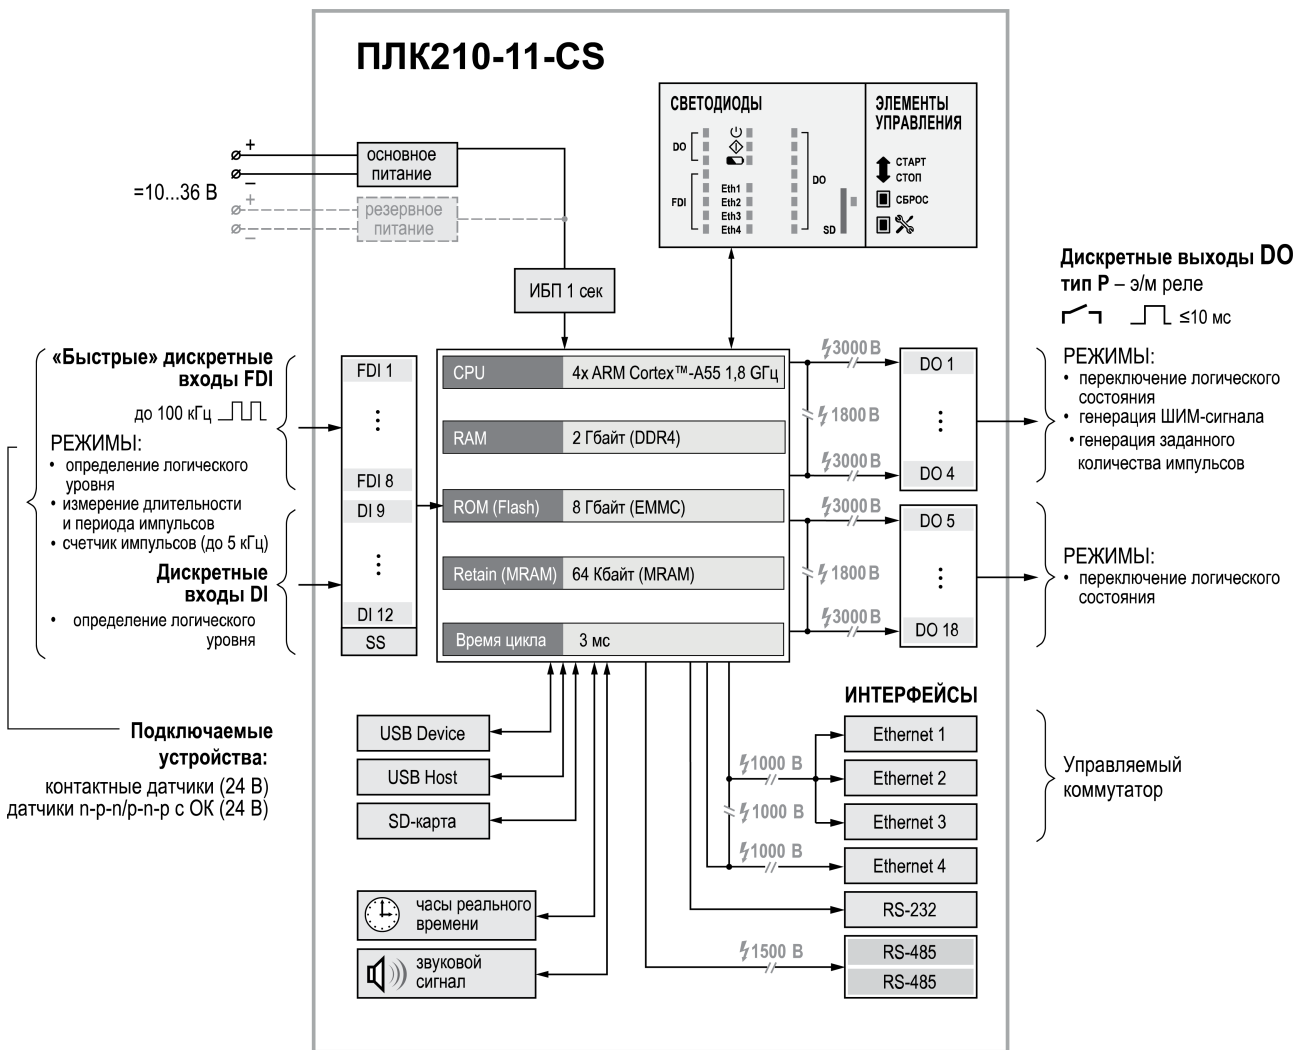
ПЛК210-11-CS

+
−
=10...36 В
+
−
основное питание
резервное питание

СВЕТОДИОДЫ
DO
FDI
Eth1
Eth2
Eth3
Eth4
DO
SD

ЭЛЕМЕНТЫ УПРАВЛЕНИЯ
СТАРТ
СТОП
СБРОС

ИБП 1 сек

Дискретные выходы DO
тип Р – э/м реле
≤10 мс

«Быстрые» дискретные входы FDI
до 100 кГц
РЕЖИМЫ:
• определение логического уровня
• измерение длительности и периода импульсов
• счетчик импульсов (до 5 кГц)
Дискретные входы DI
• определение логического уровня

FDI 1
FDI 8
DI 9
DI 12
SS

| CPU | 4x ARM Cortex™-A55 1,8 GГц |
|---|---|
| RAM | 2 Гбайт (DDR4) |
| ROM (Flash) | 8 Гбайт (EMMC) |
| Retain (MRAM) | 64 Кбайт (MRAM) |
| Время цикла | 3 мс |

3000 В
1800 В
3000 В
3000 В
1800 В
3000 В

DO 1
DO 4
DO 5
DO 18

РЕЖИМЫ:
• переключение логического состояния
• генерация ШИМ-сигнала
• генерация заданного количества импульсов

РЕЖИМЫ:
• переключение логического состояния

ИНТЕРФЕЙСЫ
Ethernet 1
Ethernet 2
Ethernet 3
Ethernet 4
RS-232
RS-485
RS-485
1000 В
1000 В
1000 В
1500 В

Управляемый коммутатор

USB Device
USB Host
SD-карта
часы реального времени
звуковой сигнал

Подключаемые устройства:
контактные датчики (24 В)
датчики n-p-n/p-n-p с ОК (24 В)